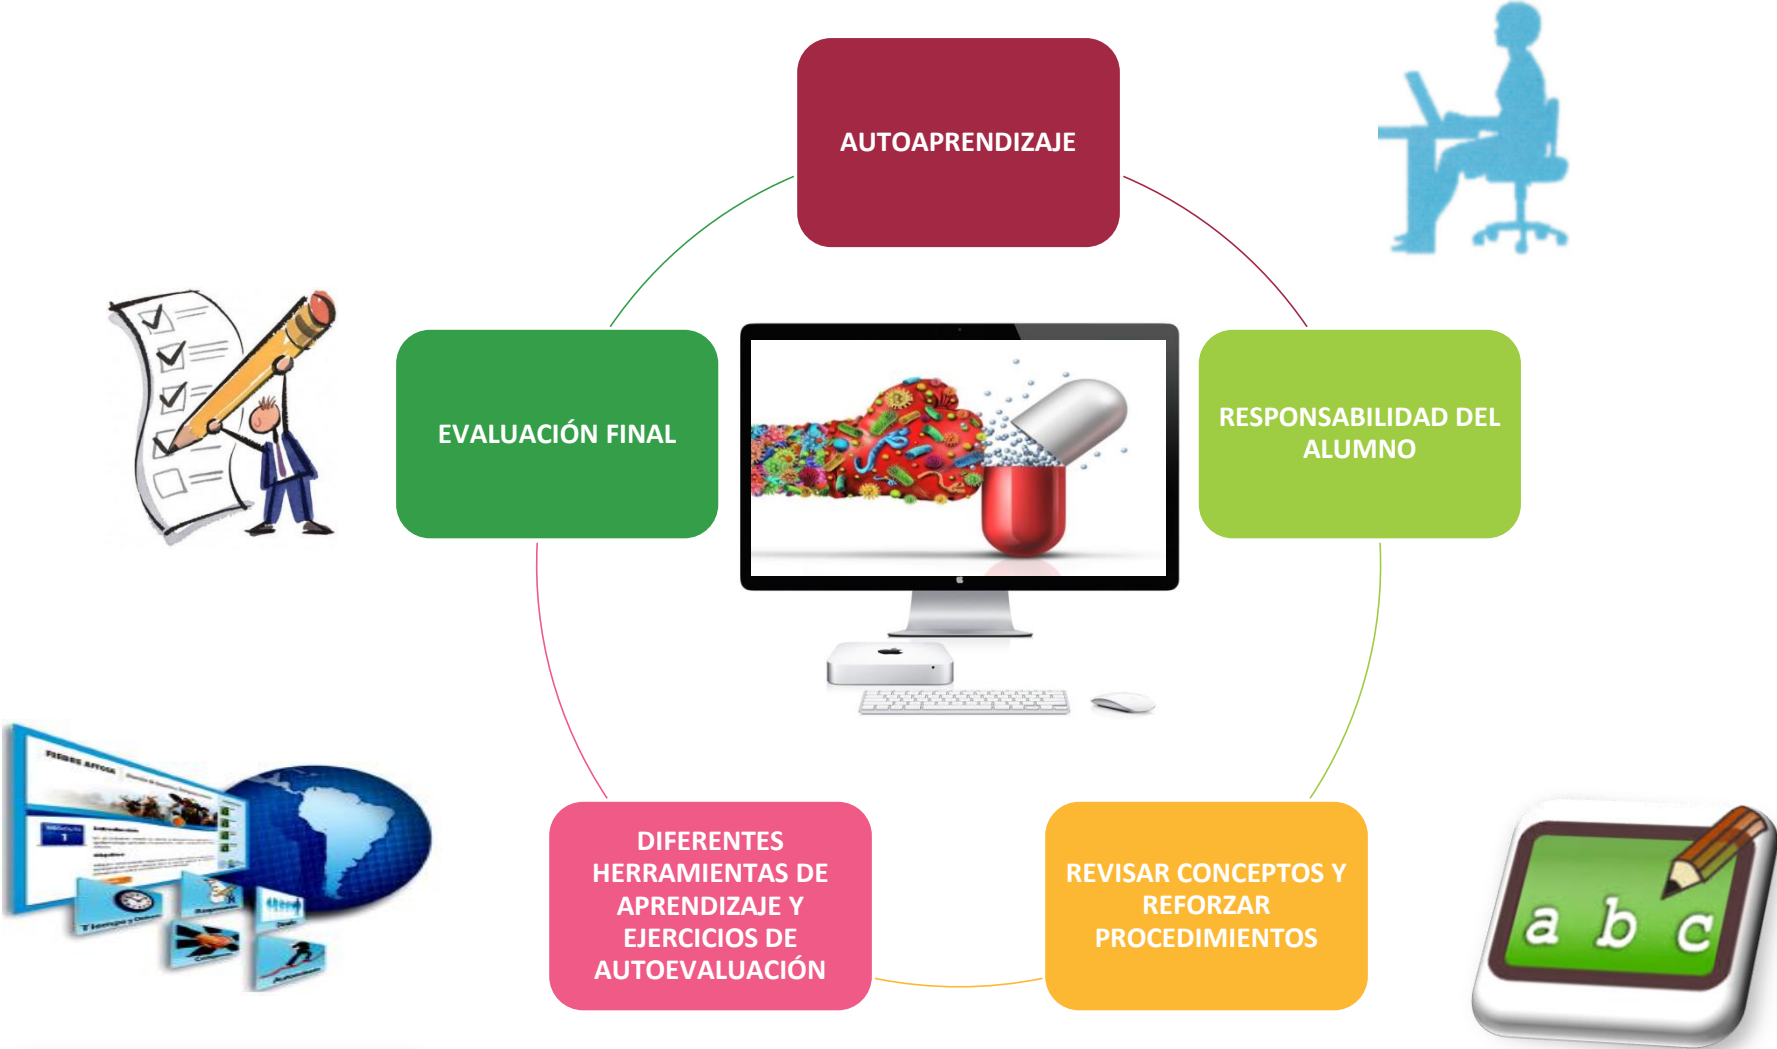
AUTOAPRENDIZAJE

RESPONSABILIDAD DEL ALUMNO

REVISAR CONCEPTOS Y REFORZAR PROCEDIMIENTOS

DIFERENTES HERRAMIENTAS DE APRENDIZAJE Y EJERCICIOS DE AUTOEVALUACIÓN

EVALUACIÓN FINAL

FIEBRE AFTOSA

Introducción

Tiempo y Costos

a b c